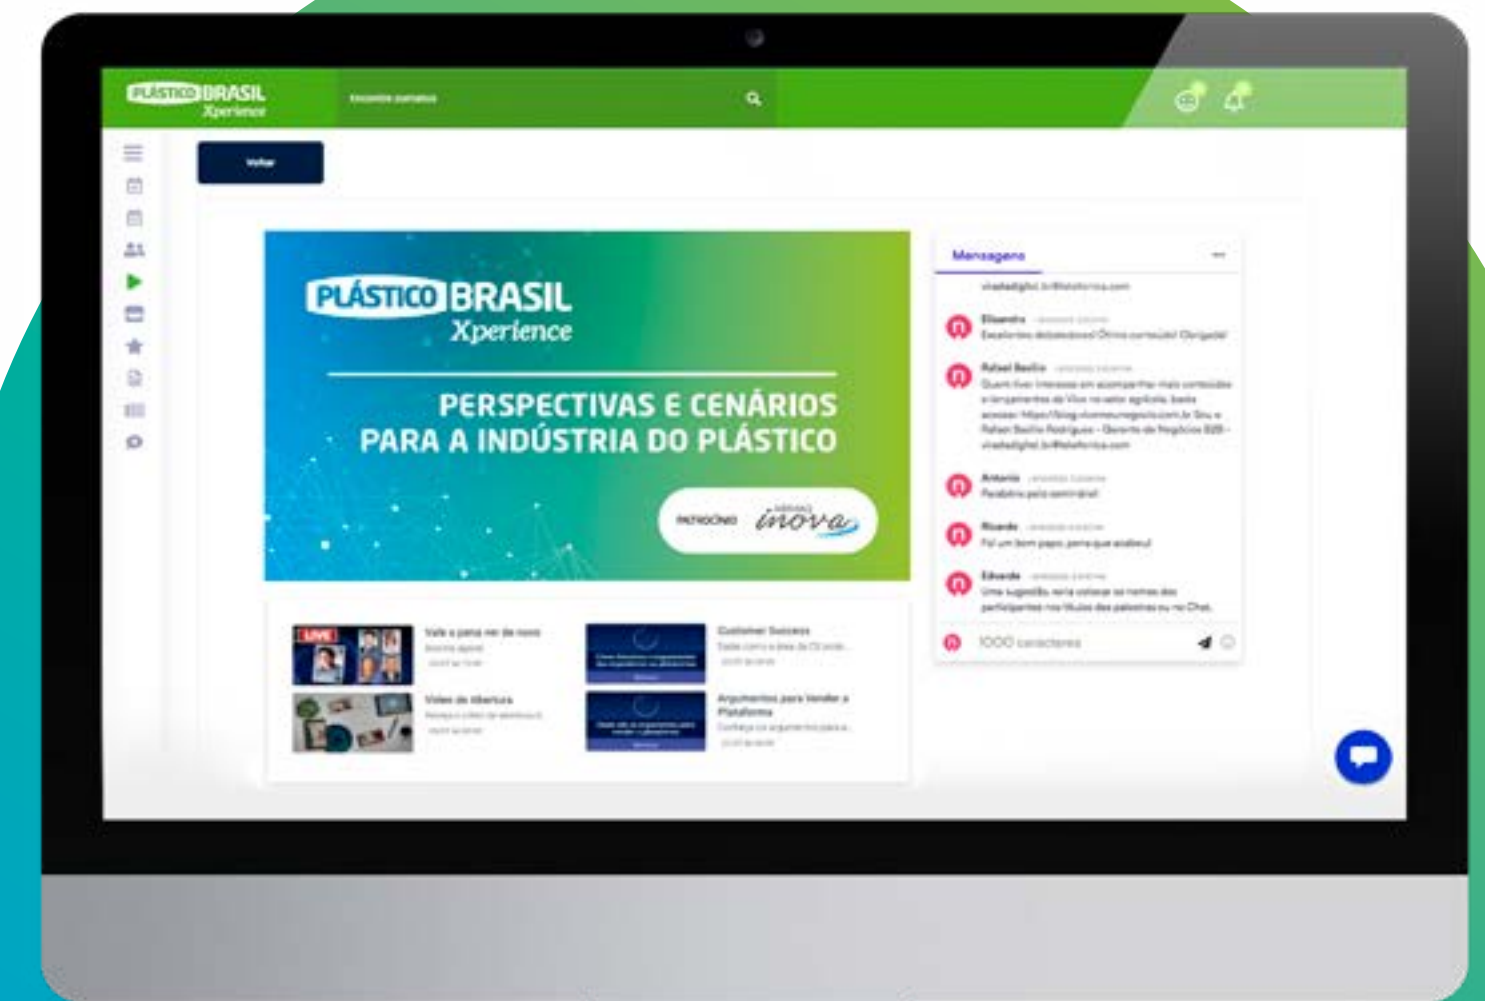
PLÁSTICO BRASIL Xperience

Encontre parceiros

Voltar

PLÁSTICO BRASIL Xperience

PERSPECTIVAS E CENÁRIOS PARA A INDÚSTRIA DO PLÁSTICO

PATROCÍNIO inova

Mensagens

Elisandra
Excelente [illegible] Ótimo conteúdo! Obrigada!

Rafael Basilio
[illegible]

Antonio
Parabéns pelo seminário!

Ricardo
Foi um bom papo, pena que acabou!

Eduardo
Uma sugestão, seria colocar os nomes dos participantes nos títulos das palestras ou no Chat.

1000 caracteres

LIVE

Vale a pena ver de novo

Customer Success

Vídeo de Abertura

Argumentos para Vender a Plataforma